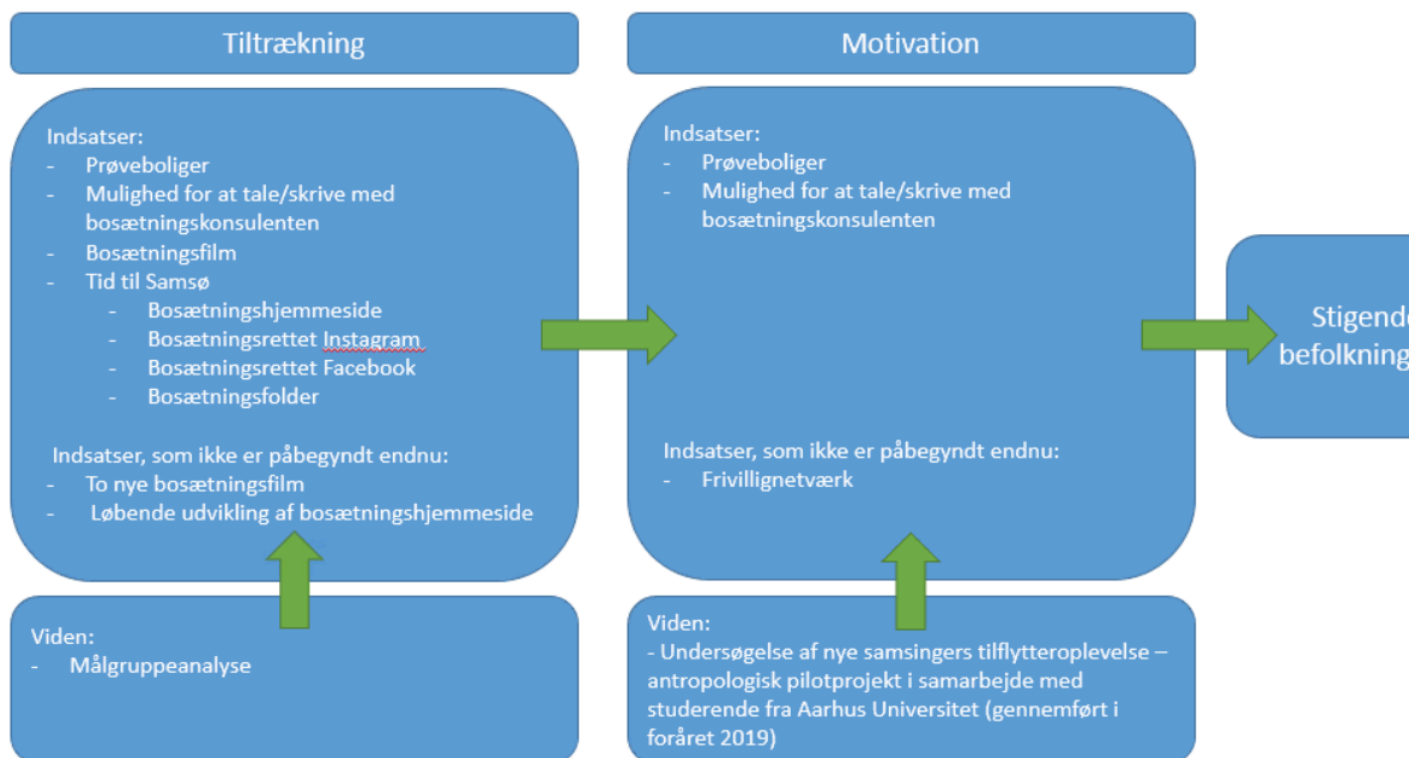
Tiltrækning

Indsatser:
- Prøveboliger
- Mulighed for at tale/skrive med bosætningskonsulenten
- Bosætningsfilm
- Tid til Samsø
  - Bosætningshjemmeside
  - Bosætningsrettet Instagram
  - Bosætningsrettet Facebook
  - Bosætningsfolder

Indsatser, som ikke er påbegyndt endnu:
- To nye bosætningsfilm
- Løbende udvikling af bosætningshjemmeside

Viden:
- Målgruppeanalyse

Motivation

Indsatser:
- Prøveboliger
- Mulighed for at tale/skrive med bosætningskonsulenten

Indsatser, som ikke er påbegyndt endnu:
- Frivillignetværk

Viden:
- Undersøgelse af nye samsingers tilflytteroplevelse – antropologisk pilotprojekt i samarbejde med studerende fra Aarhus Universitet (gennemført i foråret 2019)

Stigend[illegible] befolkning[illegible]